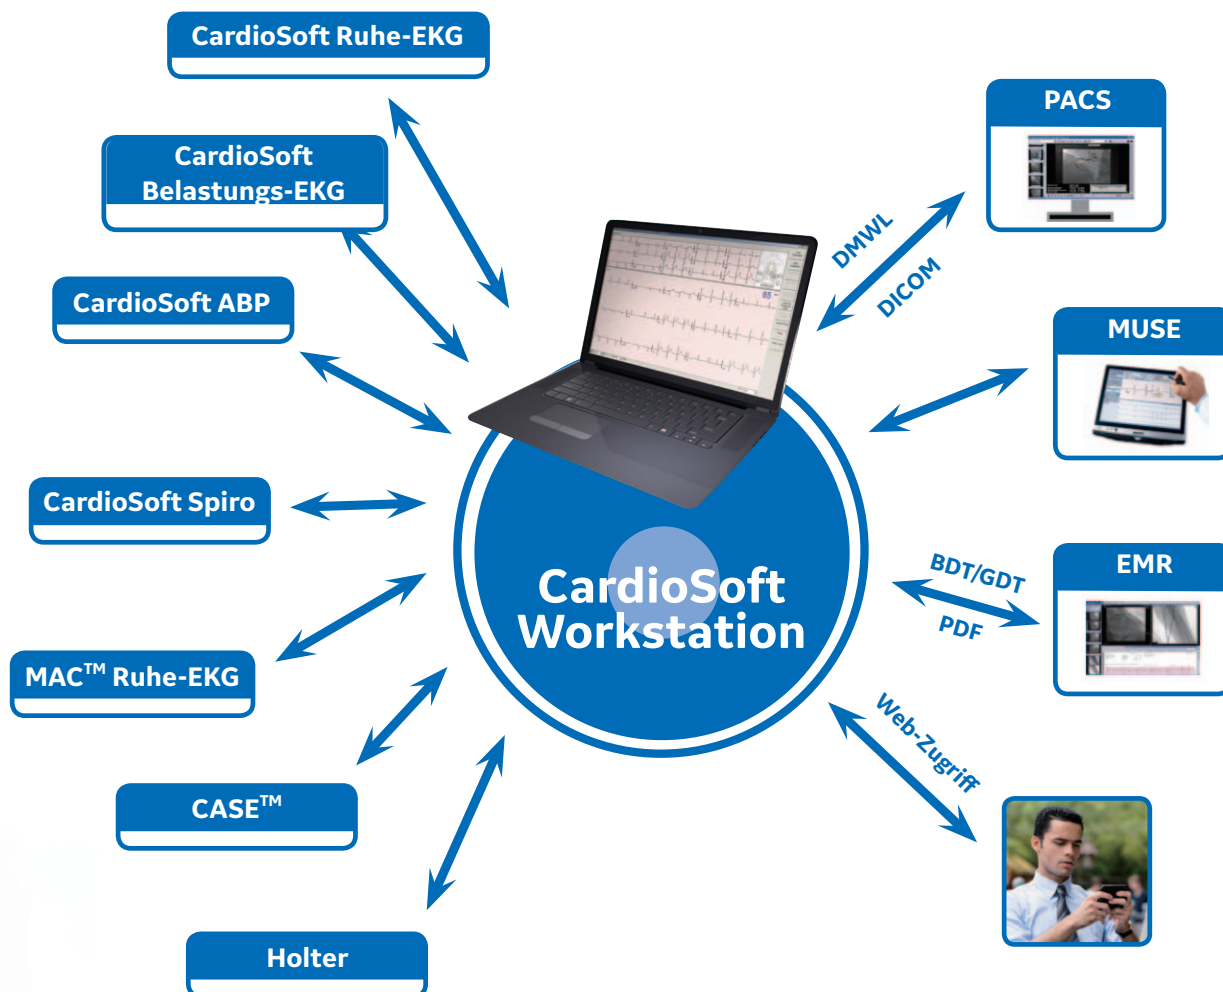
CardioSoft Ruhe-EKG

CardioSoft Belastungs-EKG

CardioSoft ABP

CardioSoft Spiro

MAC$^{TM}$ Ruhe-EKG

CASE$^{TM}$

Holter

PACS

DMWL

DICOM

MUSE

BDT/GDT

PDF

EMR

Web-Zugriff

CardioSoft Workstation